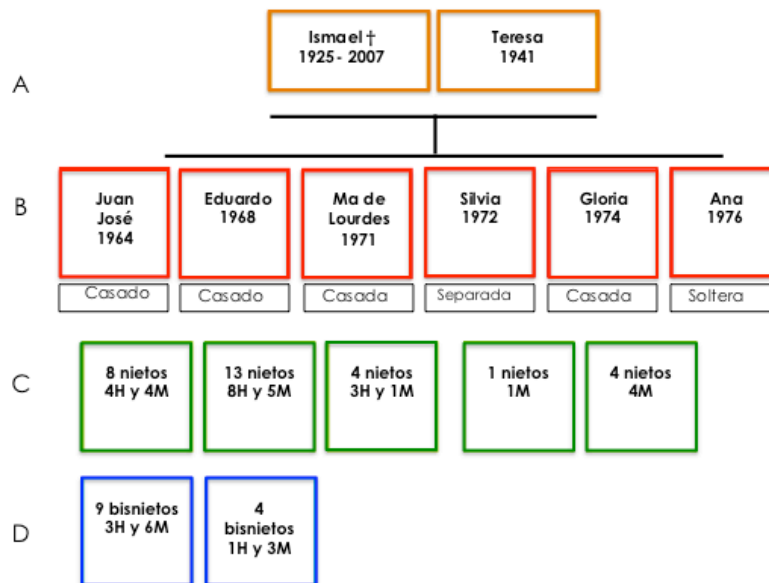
A

Ismael †
1925 - 2007

Teresa
1941

B

Juan José
1964

Casado

Eduardo
1968

Casado

Ma de Lourdes
1971

Casada

Silvia
1972

Separada

Gloria
1974

Casada

Ana
1976

Soltera

C

8 nietos
4H y 4M

13 nietos
8H y 5M

4 nietos
3H y 1M

1 nietos
1M

4 nietos
4M

D

9 bisnietos
3H y 6M

4
bisnietos
1H y 3M